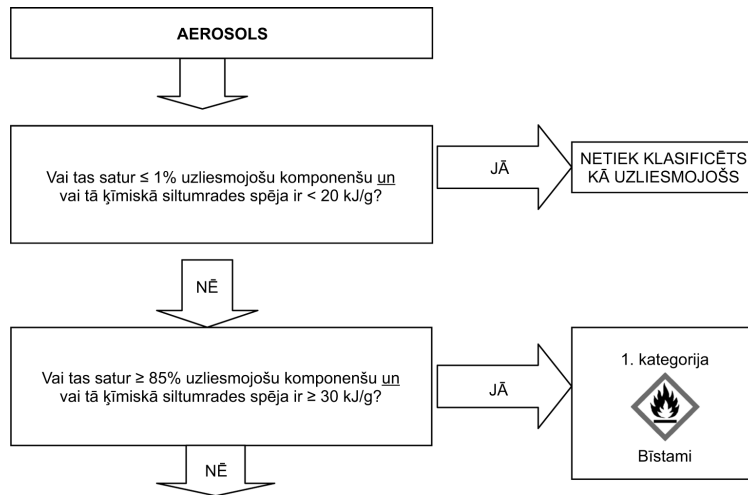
AEROSOLS

Vai tas satur ≤ 1% uzliesmojošu komponenšu un vai tā ķīmiskā siltumrades spēja ir < 20 kJ/g?

JĀ

NETIEK KLASIFICĒTS KĀ UZLIESMOJOŠS

NĒ

Vai tas satur ≥ 85% uzliesmojošu komponenšu un vai tā ķīmiskā siltumrades spēja ir ≥ 30 kJ/g?

JĀ

1. kategorija

Bīstami

NĒ